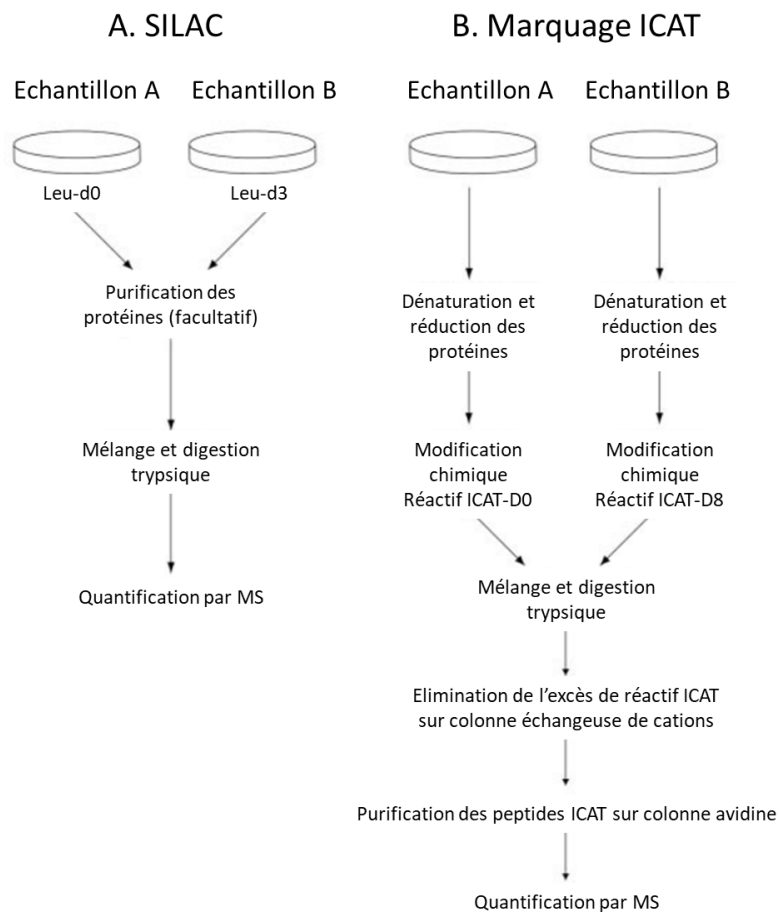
A. SILAC

Echantillon A

Echantillon B

Leu-d0

Leu-d3

Purification des protéines (facultatif)

Mélange et digestion trypsique

Quantification par MS

B. Marquage ICAT

Echantillon A

Echantillon B

Dénaturation et réduction des protéines

Dénaturation et réduction des protéines

Modification chimique Réactif ICAT-D0

Modification chimique Réactif ICAT-D8

Mélange et digestion trypsique

Elimination de l'excès de réactif ICAT sur colonne échangeuse de cations

Purification des peptides ICAT sur colonne avidine

Quantification par MS